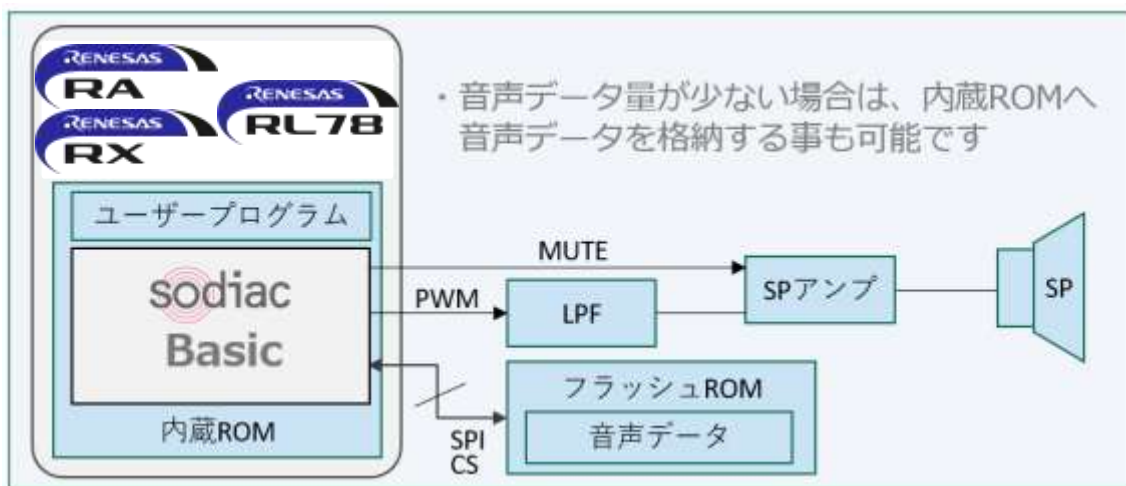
RENESAS
RA
RENESAS
RL78
RENESAS
RX

・音声データ量が少ない場合は、内蔵ROMへ音声データを格納する事も可能です

ユーザープログラム
sodiac
Basic
内蔵ROM

MUTE
PWM
LPF
SPアンプ
SP
フラッシュROM
音声データ
SPI
CS